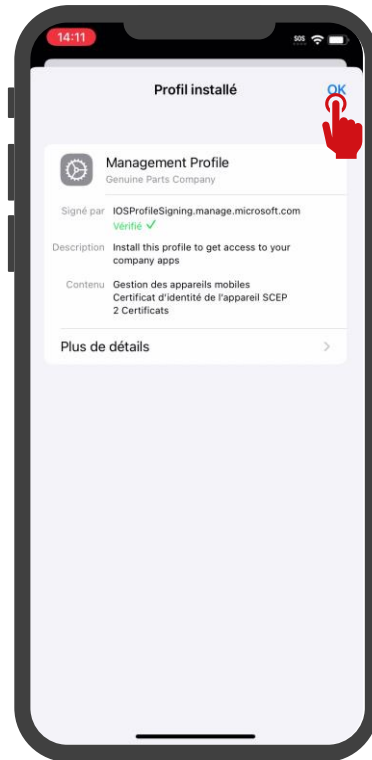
14:11

SOS

Profil installé

OK

Management Profile
Genuine Parts Company

Signé par IOSProfileSigning.manage.microsoft.com
Vérifié ✓

Description Install this profile to get access to your company apps

Contenu Gestion des appareils mobiles
Certificat d'identité de l'appareil SCEP
2 Certificats

Plus de détails